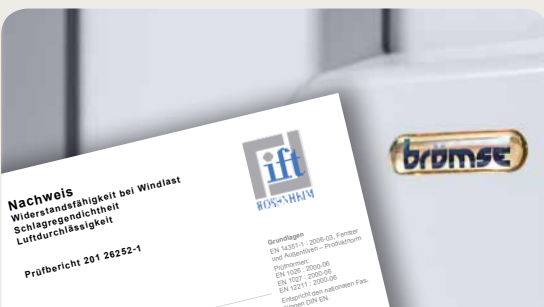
Nachweis
Widerstandsfähigkeit bei Windlast
Schlagregendichtheit
Luftdurchlässigkeit

Prüfbericht 201 26252-1

ift
ROSENHEIM

Grundlagen
EN 14351-1 : 2006-03, Fenster und Außentüren – Produktnorm
Prüfnormen
EN 1026 : 2000-06
EN 1027 : 2000-06
EN 12211 : 2000-06
Entspricht den nationalen Fassungen DIN EN.

brömse